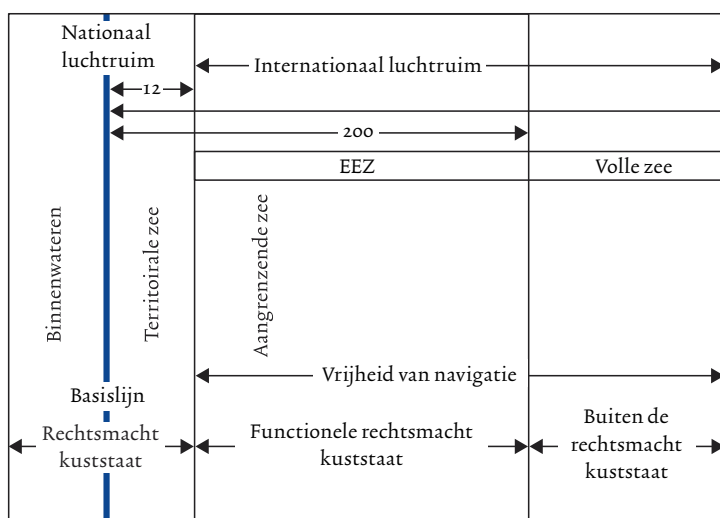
Nationaal luchtruim

Internationaal luchtruim

12

200

EEZ

Volle zee

Binnenwateren

Territoirale zee

Aangrenzende zee

Vrijheid van navigatie

Basislijn

Rechtsmacht kuststaat

Functionele rechtsmacht kuststaat

Buiten de rechtsmacht kuststaat